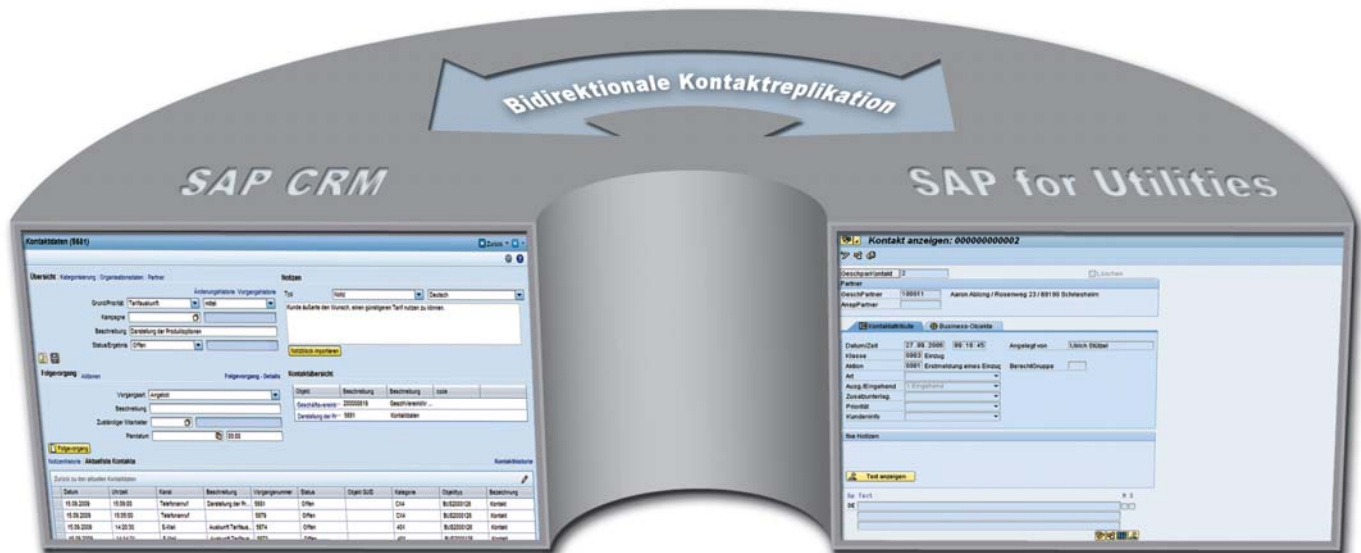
Bidirektionale Kontaktreplikation

SAP CRM

SAP for Utilities

Kontaktdaten (5681)

Zurück

Übersicht: Kategorisierung : Organisationsdaten : Partner

Änderungshistorie Vorgangshistorie

Grund/Prio/Id: Tarifauskunft | mittel

Kampagne

Beschreibung: Darstellung der Produktoptionen

Status/Ergebnis: Offen

Notizen

Typ: Notiz | Deutsch

Kunde äußerte den Wunsch, einen günstigeren Tarif nutzen zu können.

Notizblock importieren

Folgevorgang Anlegen

Folgevorgang - Details

Vorgangsart: Angebot

Beschreibung

Zuständiger Mitarbeiter

Plandatum 00:00

Kontaktübersicht

| Objekt | Beschreibung | Beschreibung | code |
|---|---|---|---|
| Geschäftsvereinb... | 200005619 | Geschäftsvereinbar... | |
| Darstellung der Pr... | 5681 | Kontaktdaten | |

Folgevorgang

Notizenhistorie Aktuellste Kontakte

Kontakthistorie

Zurück zu den aktuellen Kontaktdaten

| Datum | Uhrzeit | Kanal | Beschreibung | Vorgangsnummer | Status | Objekt GUID | Kategorie | Objekttyp | Bezeichnung |
|---|---|---|---|---|---|---|---|---|---|
| 15.09.2009 | 15:59:55 | Telefonanruf | Darstellung der Pr... | 5681 | Offen | | CI4 | BUS2000126 | Kontakt |
| 15.09.2009 | 15:55:50 | Telefonanruf | | 5679 | Offen | | CI4 | BUS2000126 | Kontakt |
| 15.09.2009 | 14:20:50 | E-Mail | Auskunft Tarifaus... | 5674 | Offen | | 40X | BUS2000126 | Kontakt |

Kontakt anzeigen: 000000000002

GeschpartKontakt 2

Löschen

Partner

GeschPartner 100011 Aaron Ablong / Rosenweg 23 / 88196 Schleissheim

AnspPartner

Kontaktattribute | Business-Objekte

Datum/Zeit 27.09.2006 09:16:45 Angelegt von Ulrich Stützel

Klasse 0003 Einzug

Aktion 0001 Erstmeldung eines Einzug Berechtigruppe

Art

Ausg./Eingehend 1 Eingehend

Zusatzunterlag.

Priorität

Kundeninfo

Notizen

Text anzeigen

Sp Text
DE